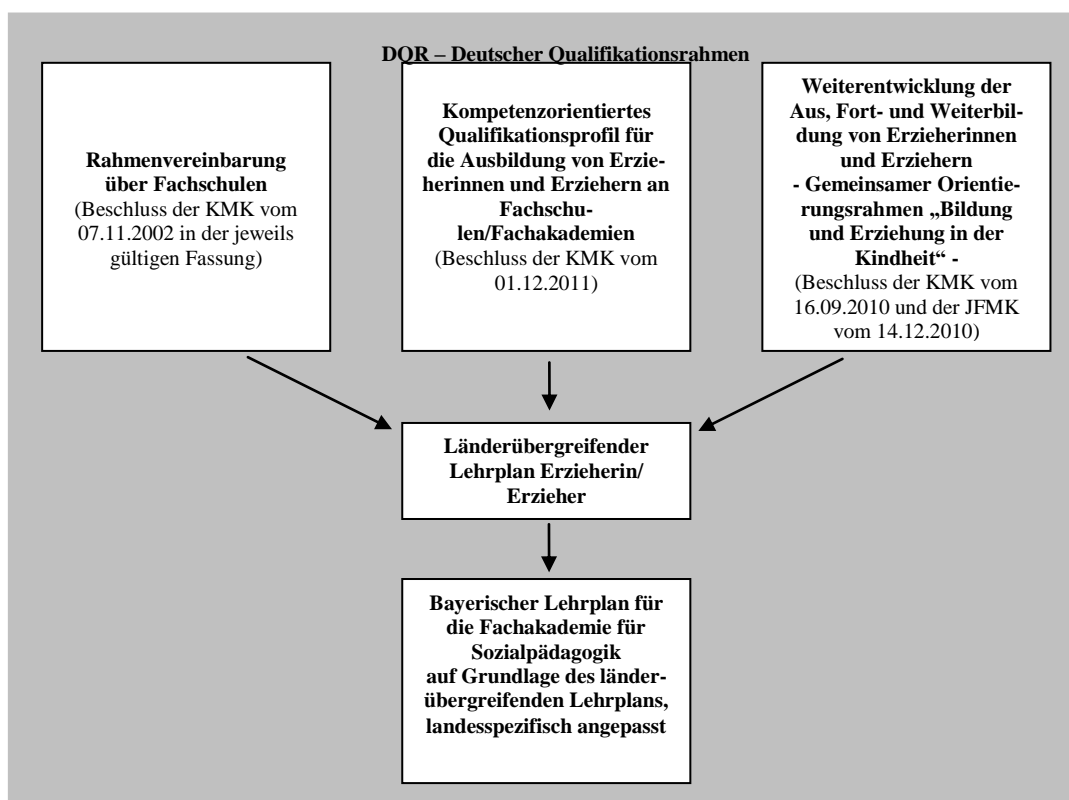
DQR – Deutscher Qualifikationsrahmen

Rahmenvereinbarung über Fachschulen
(Beschluss der KMK vom 07.11.2002 in der jeweils gültigen Fassung)

Kompetenzorientiertes Qualifikationsprofil für die Ausbildung von Erzieherinnen und Erziehern an Fachschulen/Fachakademien
(Beschluss der KMK vom 01.12.2011)

Weiterentwicklung der Aus, Fort- und Weiterbildung von Erzieherinnen und Erziehern
- Gemeinsamer Orientierungsrahmen „Bildung und Erziehung in der Kindheit“ -
(Beschluss der KMK vom 16.09.2010 und der JFMK vom 14.12.2010)

Länderübergreifender Lehrplan Erzieherin/ Erzieher

Bayerischer Lehrplan für die Fachakademie für Sozialpädagogik auf Grundlage des länderübergreifenden Lehrplans, landesspezifisch angepasst